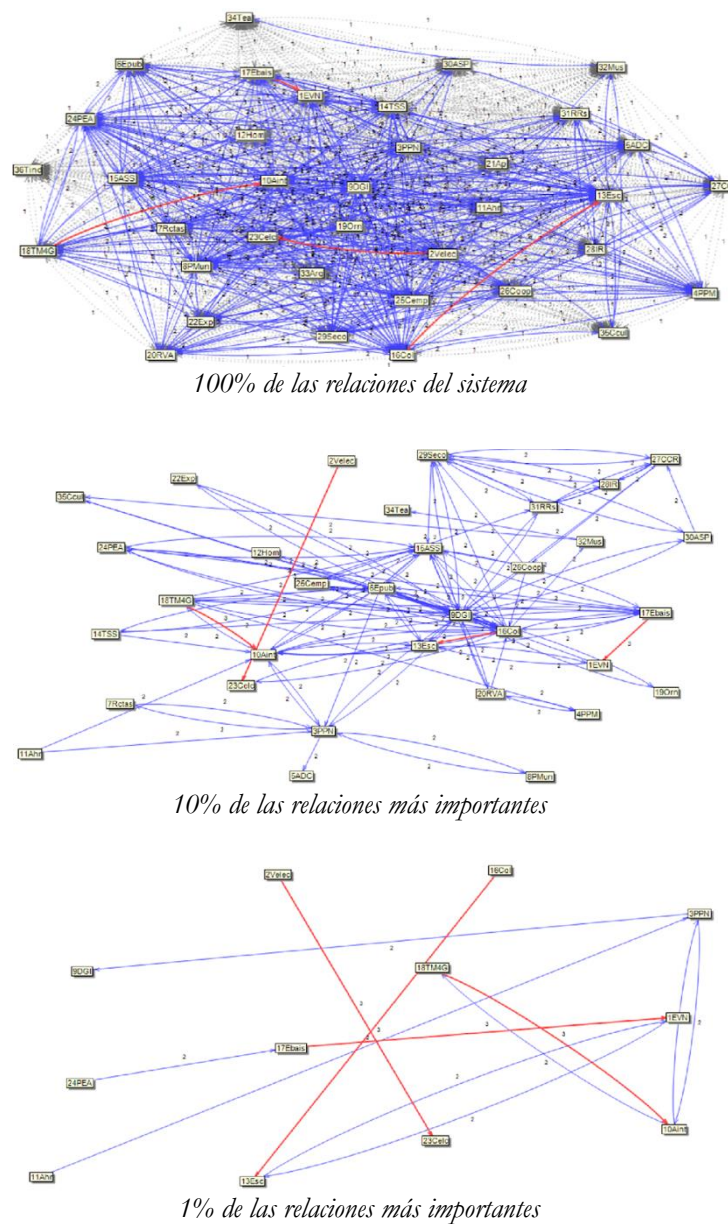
34Tea
6Epub
17Ebais
30ASP
32Mus
1EVN
24PEA
14TSS
31RRs
12Hom
3PPN
5ADC
36Tind
15ASS
10Aint
9DGI
21Ap
13Esc
27C
11Ahr
19Orri
18TM4G
7Rctas
23Celd
2Velec
28IR
8PMun
33Arc
25Cemp
26Coop
4PPM
22Exp
29Seco
35Ccul
20RVA
16Col

100% de las relaciones del sistema

2Velec
29Seco
27CCR
22Exp
28IR
35Ccul
34Tea
31RRs
32Mus
30ASP
24PEA
16ASS
12Hom
26Coop
25Cemp
6Epub
18TM4G
9DGI
17Ebais
16Col
14TSS
13Esc
10Aint
1EVN
23Celd
19Orri
20RVA
4PPM
7Rctas
3PPN
11Ahr
5ADC
8PMun

10% de las relaciones más importantes

2Velec
16Col
3PPN
9DGI
18TM4G
1EVN
17Ebais
24PEA
10Aint
23Celd
11Ahr
13Esc

1% de las relaciones más importantes